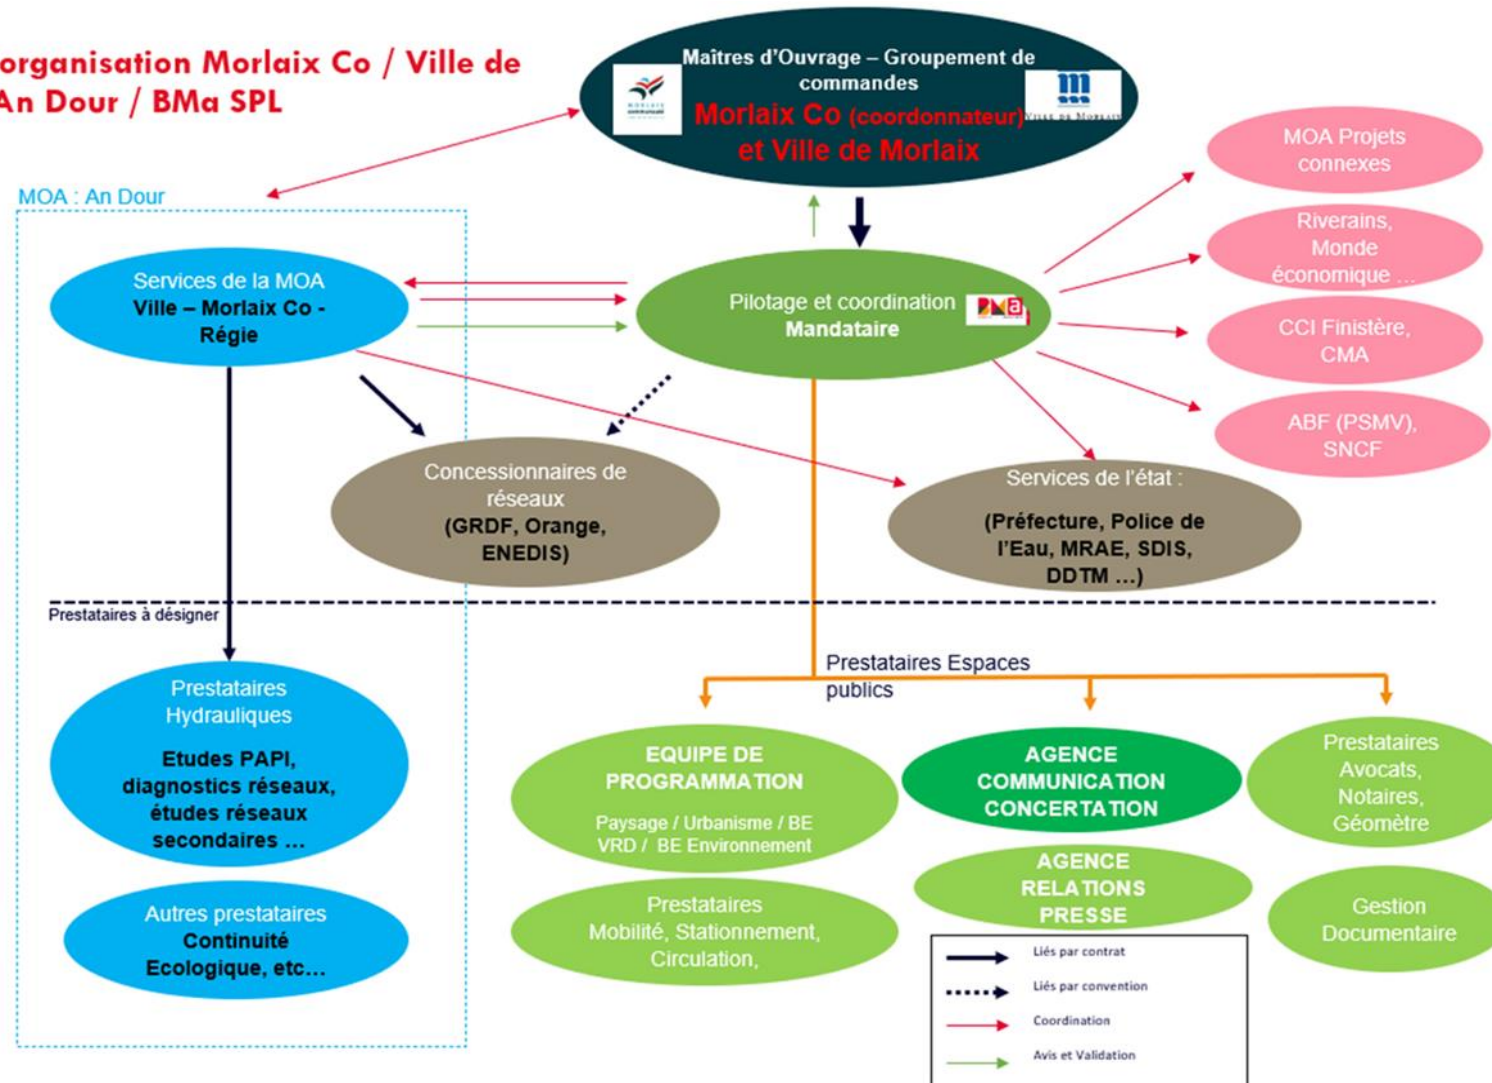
organisation Morlaix Co / Ville de An Dour / BMa SPL

Maîtres d'Ouvrage – Groupement de commandes
Morlaix Co (coordonnateur) et Ville de Morlaix

MOA : An Dour

Services de la MOA
Ville – Morlaix Co - Régie

Pilotage et coordination
Mandataire

MOA Projets connexes

Riverains, Monde économique …

CCI Finistère, CMA

ABF (PSMV), SNCF

Concessionnaires de réseaux
(GRDF, Orange, ENEDIS)

Services de l'état :
(Préfecture, Police de l'Eau, MRAE, SDIS, DDTM …)

Prestataires à désigner

Prestataires Espaces publics

Prestataires Hydrauliques
Etudes PAPI, diagnostics réseaux, études réseaux secondaires …

Autres prestataires
Continuité Ecologique, etc…

EQUIPE DE PROGRAMMATION
Paysage / Urbanisme / BE VRD / BE Environnement

AGENCE COMMUNICATION CONCERTATION

Prestataires Avocats, Notaires, Géomètre

Prestataires Mobilité, Stationnement, Circulation,

AGENCE RELATIONS PRESSE

Gestion Documentaire

Liés par contrat
Liés par convention
Coordination
Avis et Validation